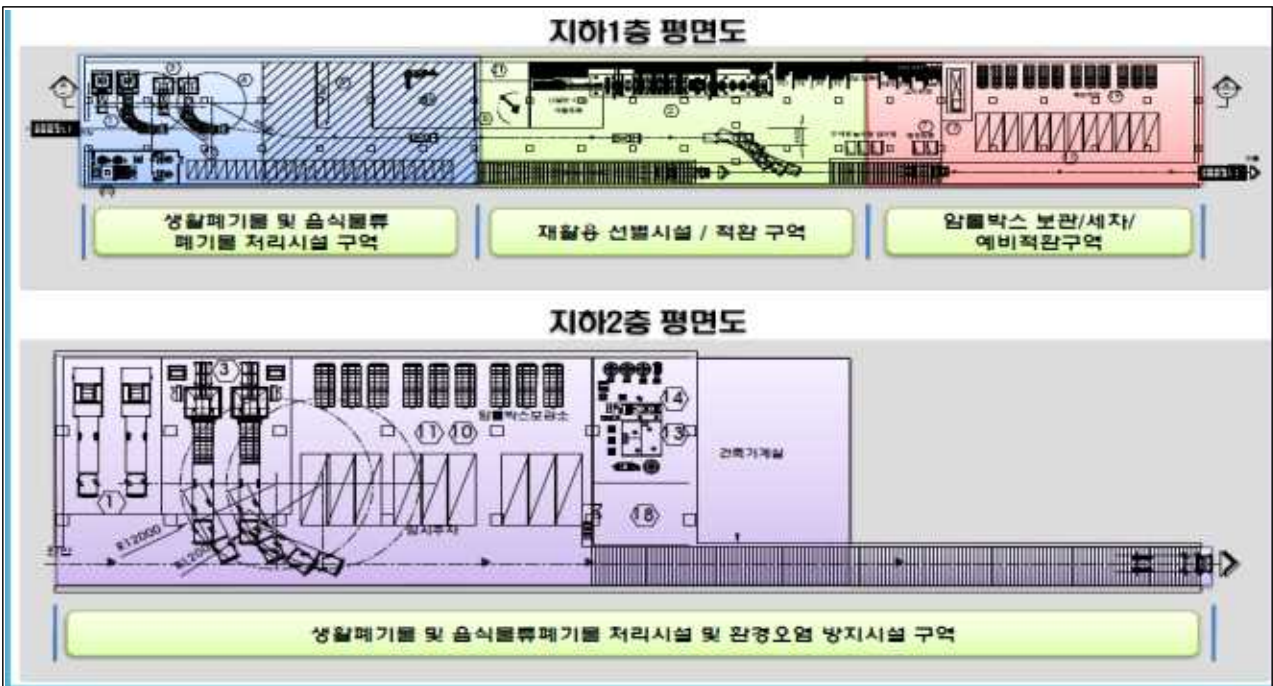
지하1층 평면도

생활폐기물 및 음식물류 폐기물 처리시설 구역

재활용 선별시설 / 적환 구역

암롤박스 보관/세차/ 예비적환구역

지하2층 평면도

암롤박스보관소

건축기계실

생활폐기물 및 음식물류폐기물 처리시설 및 환경오염 방지시설 구역